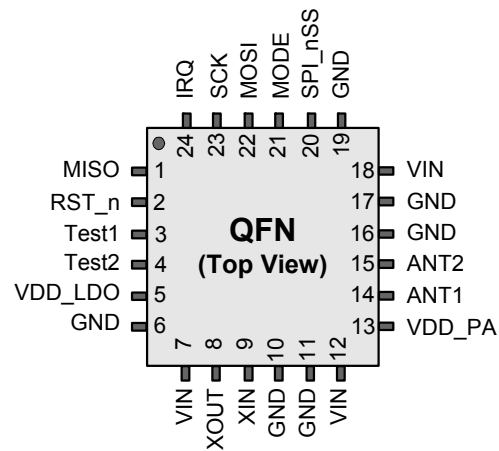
IRQ 24
SCK 23
MOSI 22
MODE 21
SPI_nSS 20
GND 19

MISO 1
RST_n 2
Test1 3
Test2 4
VDD_LDO 5
GND 6

QFN
(Top View)

18 VIN
17 GND
16 GND
15 ANT2
14 ANT1
13 VDD_PA

7 VIN
8 XOUT
9 XIN
10 GND
11 GND
12 VIN